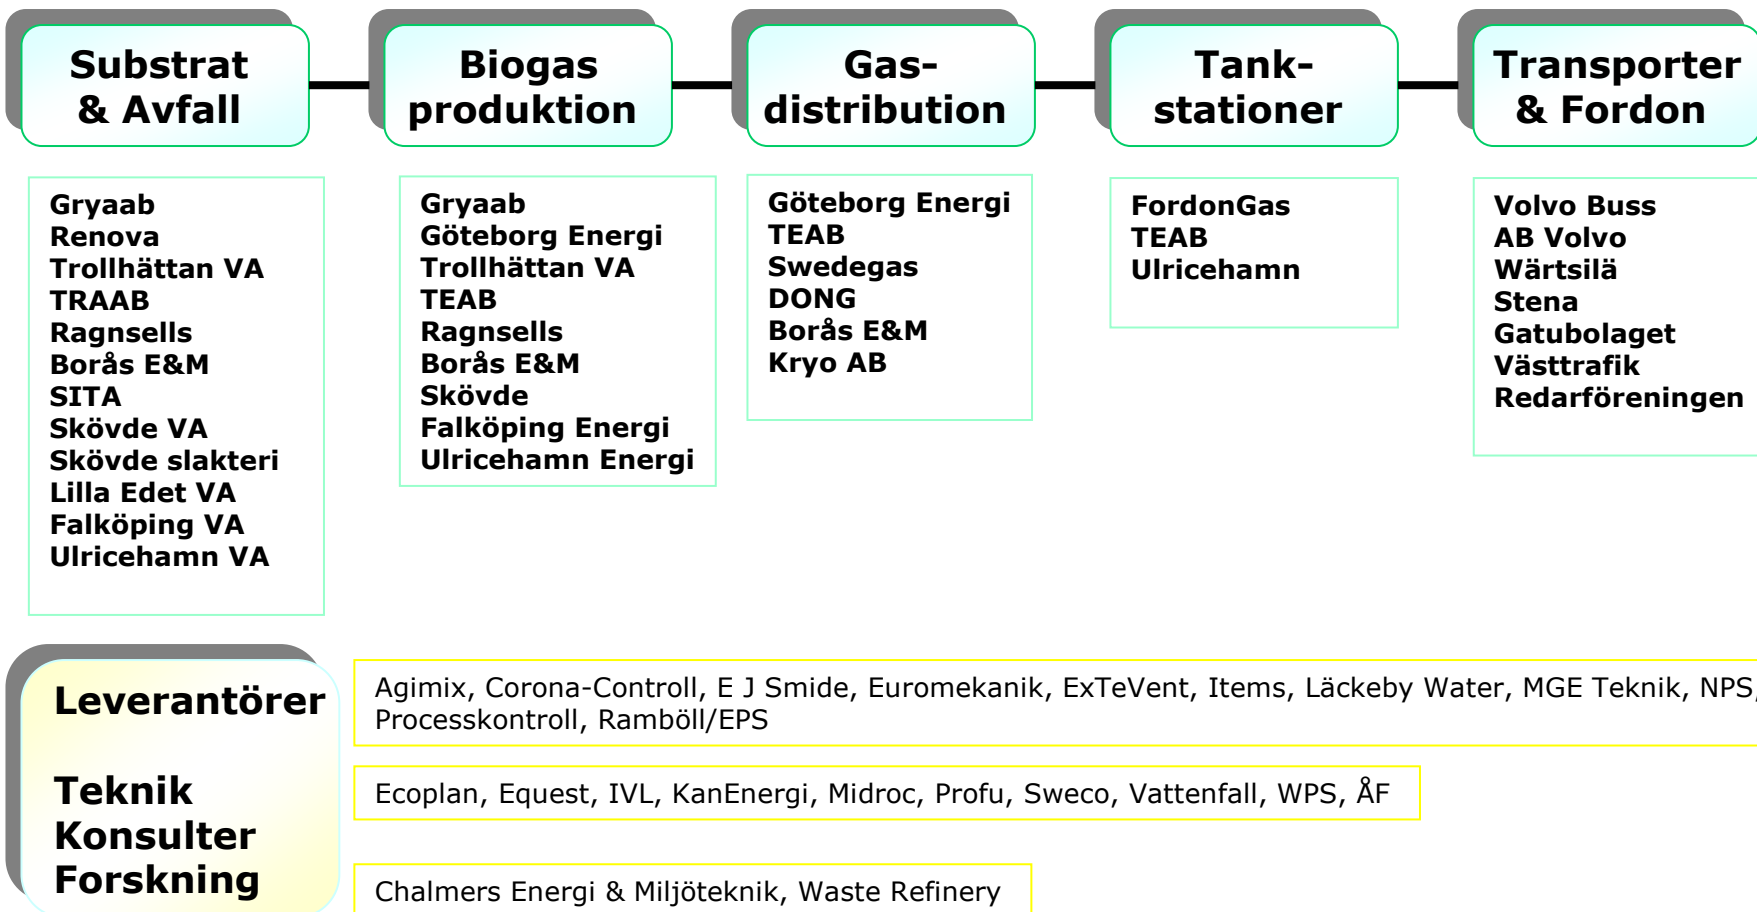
Substrat & Avfall

Biogas produktion

Gas-distribution

Tank-stationer

Transporter & Fordon

Gryaab
Renova
Trollhättan VA
TRAAB
Ragnsells
Borås E&M
SITA
Skövde VA
Skövde slakteri
Lilla Edet VA
Falköping VA
Ulricehamn VA

Gryaab
Göteborg Energi
Trollhättan VA
TEAB
Ragnsells
Borås E&M
Skövde
Falköping Energi
Ulricehamn Energi

Göteborg Energi
TEAB
Swedegas
DONG
Borås E&M
Kryo AB

FordonGas
TEAB
Ulricehamn

Volvo Buss
AB Volvo
Wärtsilä
Stena
Gatubolaget
Västtrafik
Redarföreningen

Leverantörer

Teknik
Konsulter
Forskning

Agimix, Corona-Controll, E J Smide, Euromekanik, ExTeVent, Items, Läckeby Water, MGE Teknik, NPS, Processkontroll, Ramböll/EPS

Ecoplan, Equest, IVL, KanEnergi, Midroc, Profu, Sweco, Vattenfall, WPS, ÅF

Chalmers Energi & Miljöteknik, Waste Refinery